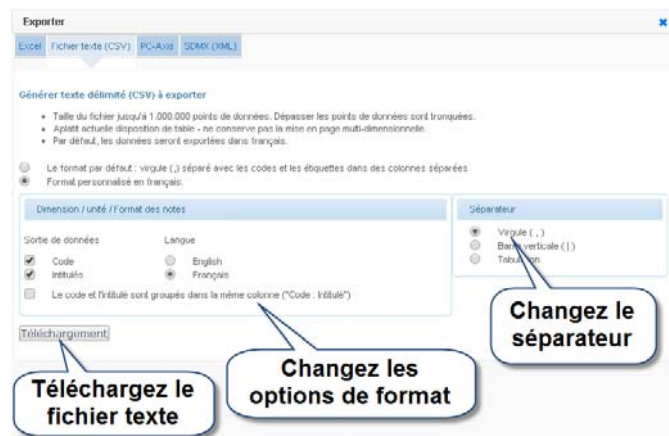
Exporter

Excel | Fichier texte (CSV) | PC-Axis | SDMX (XML)

Générer texte délimité (CSV) à exporter

- Taille du fichier jusqu'à 1.000.000 points de données. Dépasser les points de données sont tronquées.
- Aplatit actuelle disposition de table - ne conserve pas la mise en page multi-dimensionnelle.
- Par défaut, les données seront exportées dans français.

Le format par défaut : virgule (,) séparé avec les codes et les étiquettes dans des colonnes séparées
Format personnalisé en français:

Dimension / unité / Format des notes

Sortie de données
Code
Intitulés

Langue
English
Français

Le code et l'intitulé sont groupés dans la même colonne ("Code : Intitulé")

Séparateur
Virgule ( , )
Barre verticale ( | )
Tabulation

Téléchargement

Changez le séparateur

Changez les options de format

Téléchargez le fichier texte